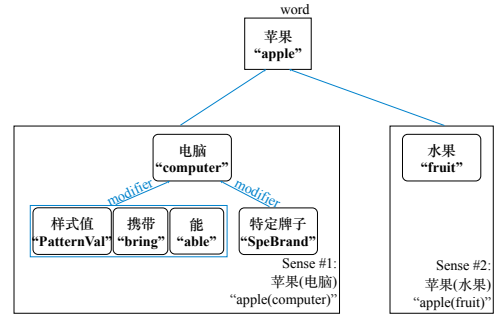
word

苹果
"apple"

电脑
"computer"

modifier

modifier

样式值
"PatternVal"

携带
"bring"

能
"able"

特定牌子
"SpeBrand"

Sense #1:
苹果(电脑)
"apple(computer)"

水果
"fruit"

Sense #2:
苹果(水果)
"apple(fruit)"